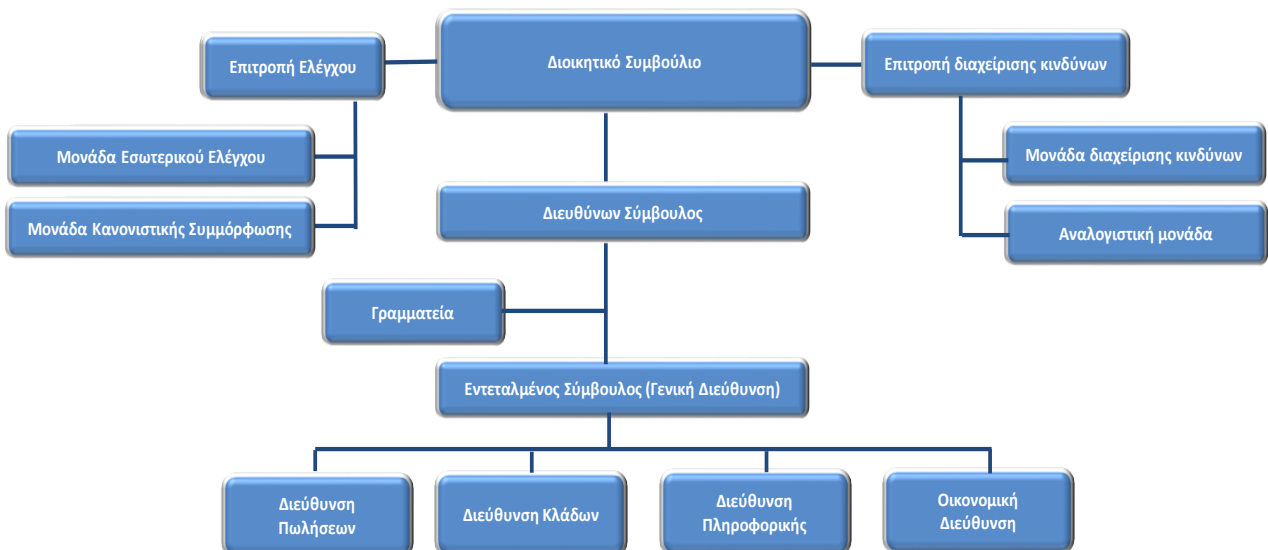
Επιτροπή Ελέγχου

Διοικητικό Συμβούλιο

Επιτροπή διαχείρισης κινδύνων

Μονάδα Εσωτερικού Ελέγχου

Μονάδα Κανονιστικής Συμμόρφωσης

Μονάδα διαχείρισης κινδύνων

Αναλογιστική μονάδα

Διευθύνων Σύμβουλος

Γραμματεία

Εντεταλμένος Σύμβουλος (Γενική Διεύθυνση)

Διεύθυνση Πωλήσεων

Διεύθυνση Κλάδων

Διεύθυνση Πληροφορικής

Οικονομική Διεύθυνση